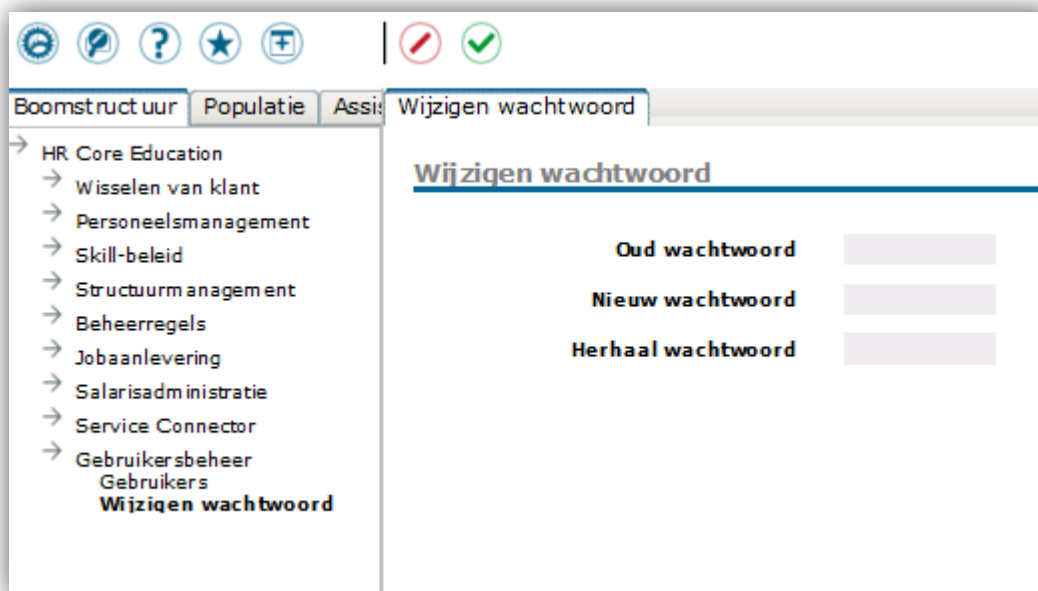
Boomstructuur | Populatie | Assis | Wijzigen wachtwoord

HR Core Education
Wisselen van klant
Personeelsmanagement
Skill-beleid
Structuurmanagement
Beheerregels
Jobaanlevering
Salarisadministratie
Service Connector
Gebruikersbeheer
Gebruikers
Wijzigen wachtwoord

Wijzigen wachtwoord

Oud wachtwoord
Nieuw wachtwoord
Herhaal wachtwoord